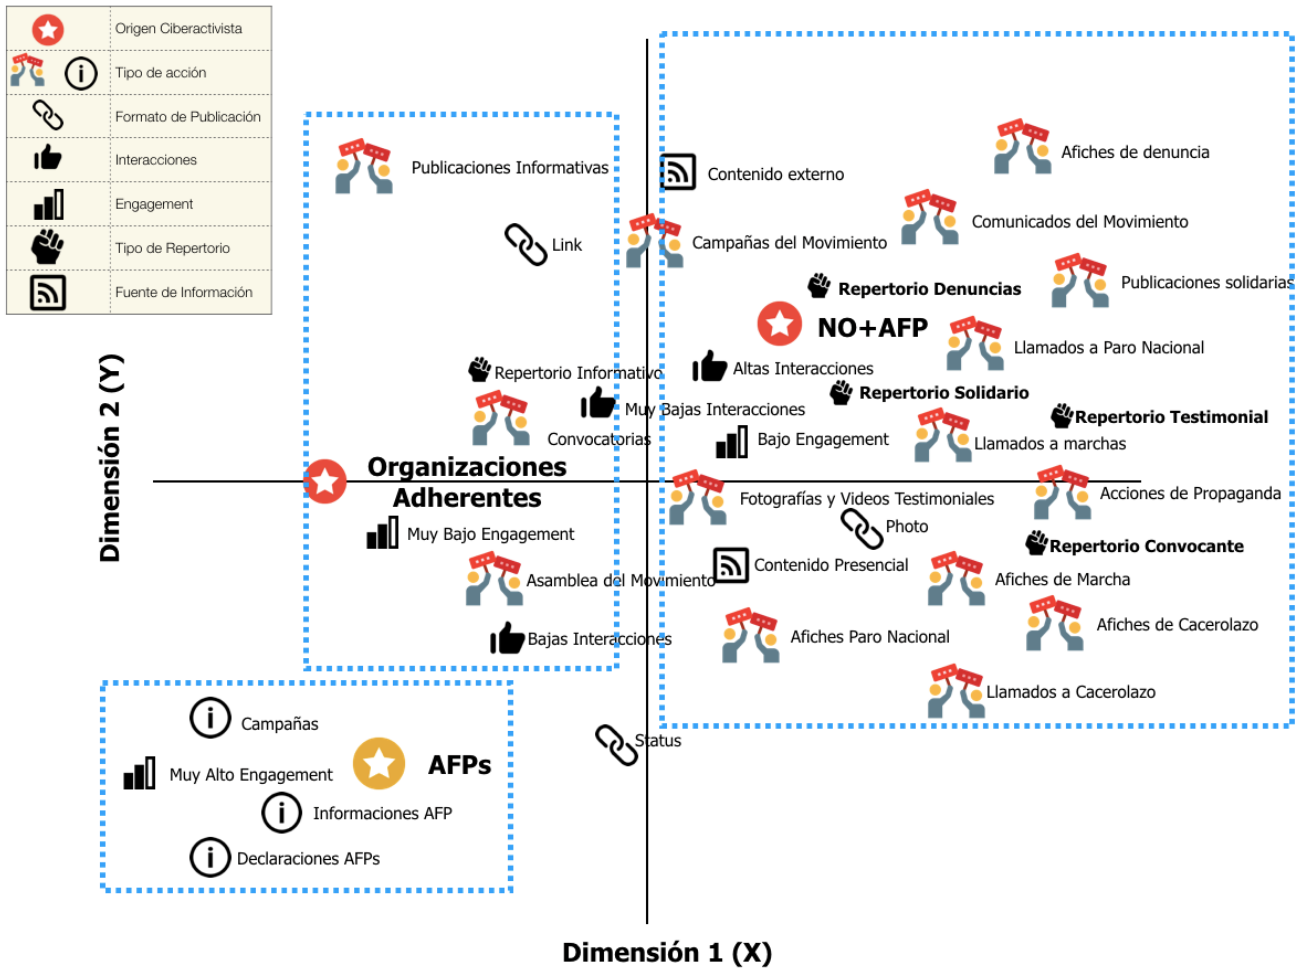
| | |
|---|---|
| | Origen Ciberactivista |
| | Tipo de acción |
| | Formato de Publicación |
| | Interacciones |
| | Engagement |
| | Tipo de Repertorio |
| | Fuente de Información |

Publicaciones Informativas

Link

Contenido externo

Afiches de denuncia

Comunicados del Movimiento

Campañas del Movimiento

Repertorio Denuncias

Publicaciones solidarias

NO+AFP

Llamados a Paro Nacional

Altas Interacciones

Repertorio Informativo

Repertorio Solidario

Muy Bajas Interacciones

Repertorio Testimonial

Convocatorias

Bajo Engagement

Llamados a marchas

Organizaciones Adherentes

Fotografías y Videos Testimoniales

Acciones de Propaganda

Photo

Muy Bajo Engagement

Repertorio Convocante

Contenido Presencial

Asamblea del Movimiento

Afiches de Marcha

Afiches de Cacerolazo

Afiches Paro Nacional

Bajas Interacciones

Llamados a Cacerolazo

Campañas

Status

Muy Alto Engagement

AFPs

Informaciones AFP

Declaraciones AFPs

Dimensión 2 (Y)

Dimensión 1 (X)